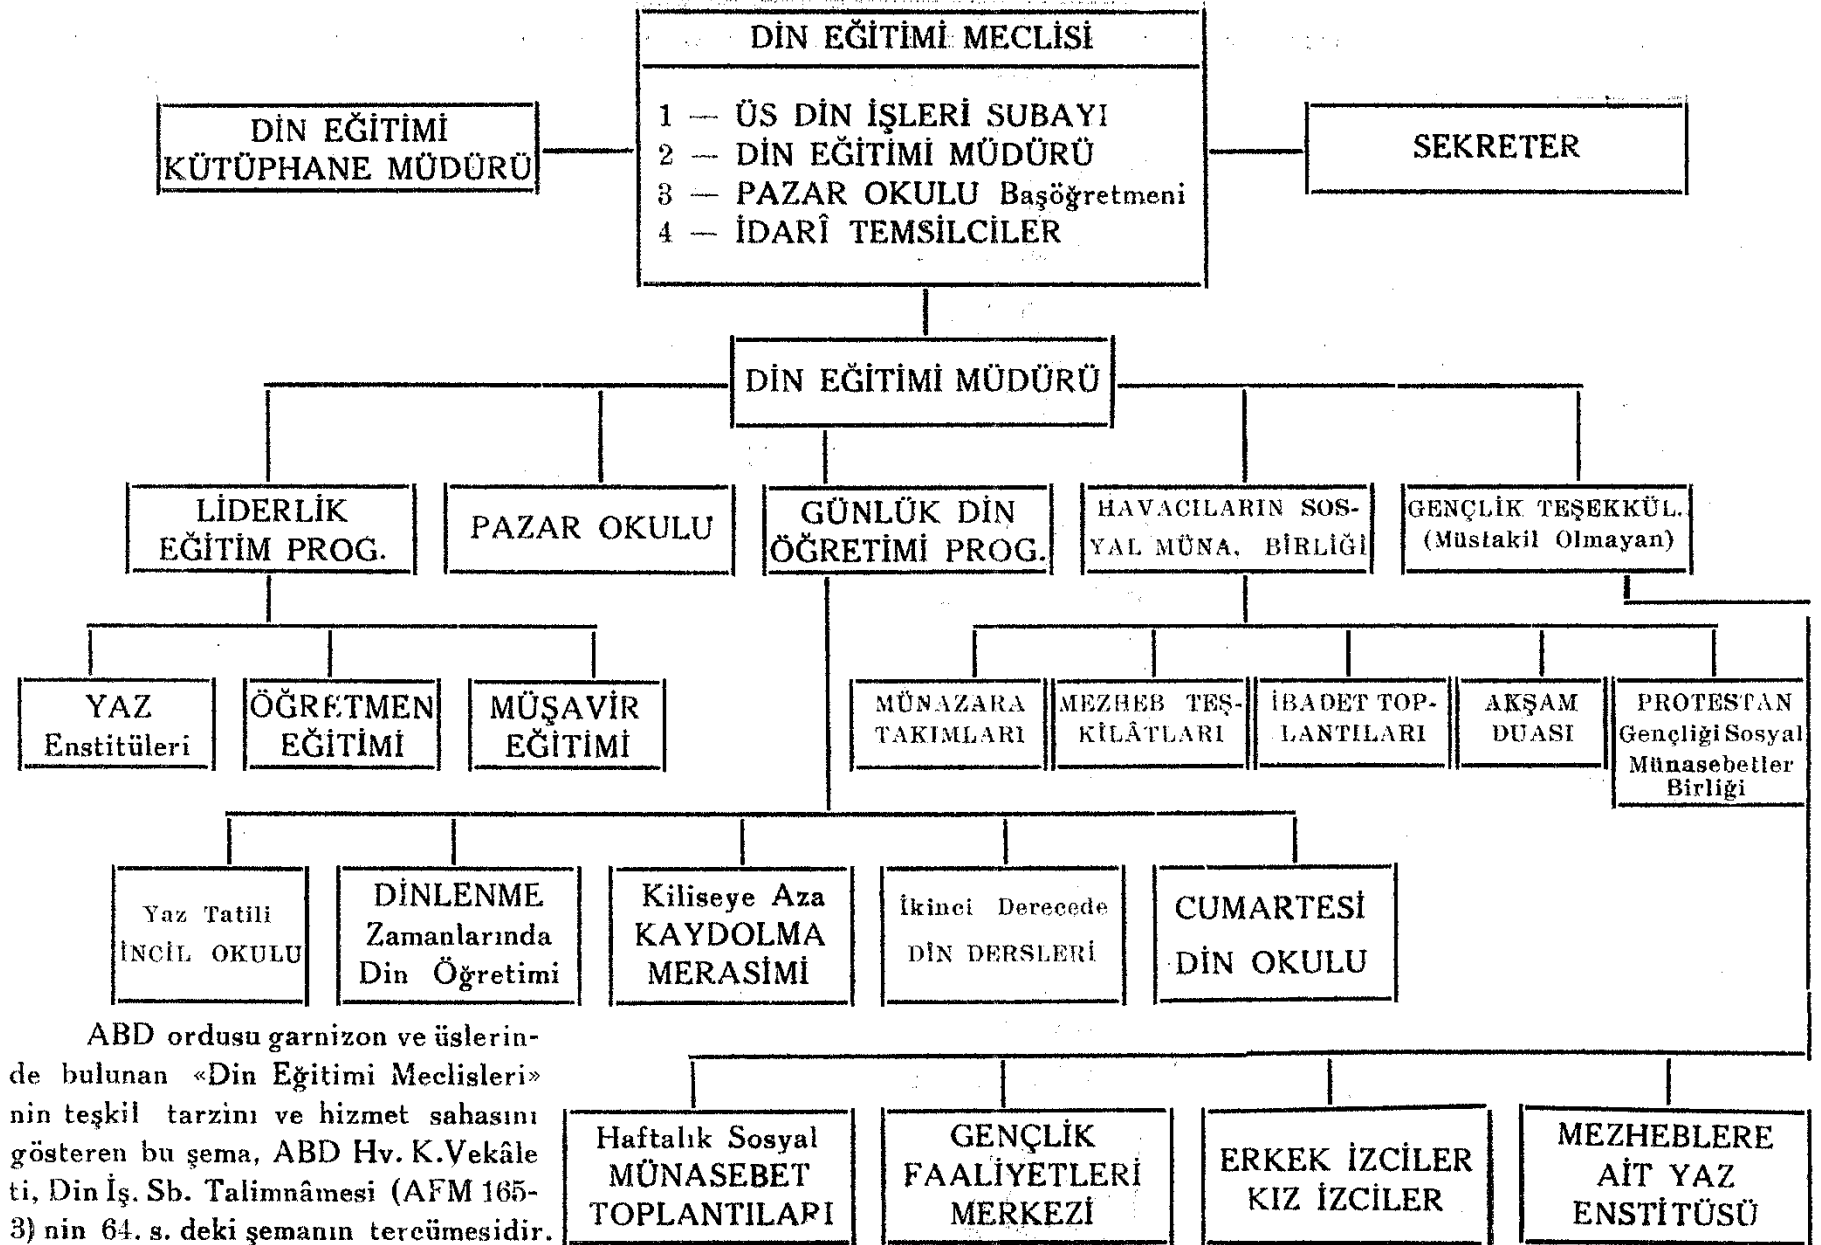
DİN EĞİTİMİ MECLİSİ

1 — ÜS DİN İŞLERİ SUBAYI
2 — DİN EĞİTİMİ MÜDÜRÜ
3 — PAZAR OKULU Başöğretmeni
4 — İDARÎ TEMSİLCİLER

DİN EĞİTİMİ KÜTÜPHANE MÜDÜRÜ

SEKRETER

DİN EĞİTİMİ MÜDÜRÜ

LİDERLİK EĞİTİM PROG.

PAZAR OKULU

GÜNLÜK DİN ÖĞRETİMİ PROG.

HAVACILARIN SOSYAL MÜNA. BİRLİĞİ

GENÇLİK TEŞEKKÜL. (Müstakil Olmayan)

YAZ Enstitüleri

ÖĞRETMEN EĞİTİMİ

MÜŞAVİR EĞİTİMİ

MÜNAZARA TAKIMLARI

MEZHEB TEŞKİLÂTLARI

İBADET TOPLANTILARI

AKŞAM DUASI

PROTESTAN Gençliği Sosyal Münasebetler Birliği

Yaz Tatili İNCİL OKULU

DİNLENME Zamanlarında Din Öğretimi

Kiliseye Aza KAYDOLMA MERASİMİ

İkinci Derecede DİN DERSLERİ

CUMARTESİ DİN OKULU

ABD ordusu garnizon ve üslerinde bulunan «Din Eğitimi Meclisleri» nin teşkil tarzını ve hizmet sahasını gösteren bu şema, ABD Hv. K.Vekâleti, Din İş. Sb. Talimnâmesi (AFM 165-3) nin 64. s. deki şemanın tercümesidir.

Haftalık Sosyal MÜNASEBET TOPLANTILARI

GENÇLİK FAALİYETLERİ MERKEZİ

ERKEK İZCİLER KIZ İZCİLER

MEZHEBLERE AİT YAZ ENSTİTÜSÜ